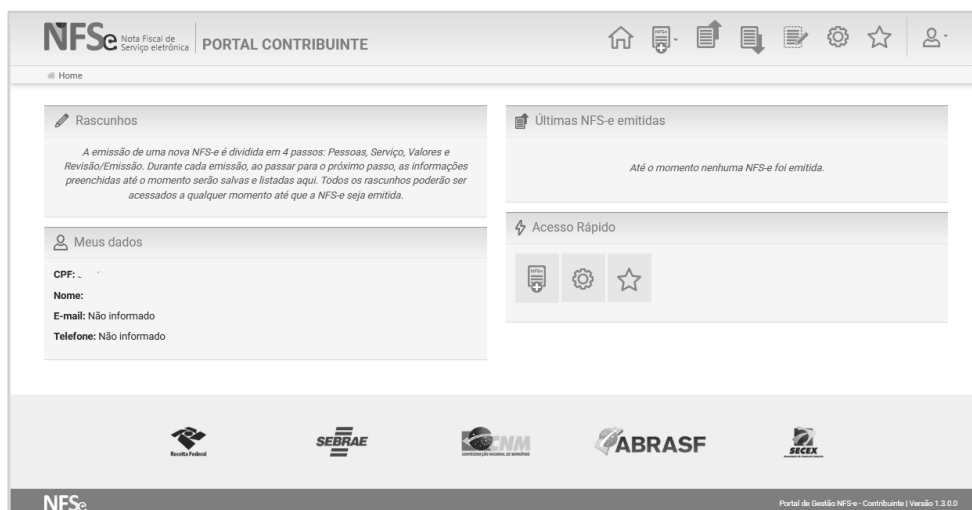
NFSe Nota Fiscal de Serviço eletrônica | PORTAL CONTRIBUINTE

Home

Rascunhos

A emissão de uma nova NFS-e é dividida em 4 passos: Pessoas, Serviço, Valores e Revisão/Emissão. Durante cada emissão, ao passar para o próximo passo, as informações preenchidas até o momento serão salvas e listadas aqui. Todos os rascunhos poderão ser acessados a qualquer momento até que a NFS-e seja emitida.

Meus dados

CPF:

Nome:

E-mail: Não informado

Telefone: Não informado

Últimas NFS-e emitidas

Até o momento nenhuma NFS-e foi emitida.

Acesso Rápido

Receita Federal

SEBRAE

CNM

ABRASF

SECEX

NFSe

Portal de Gestão NFS-e - Contribuinte | Versão 1.3.0.0